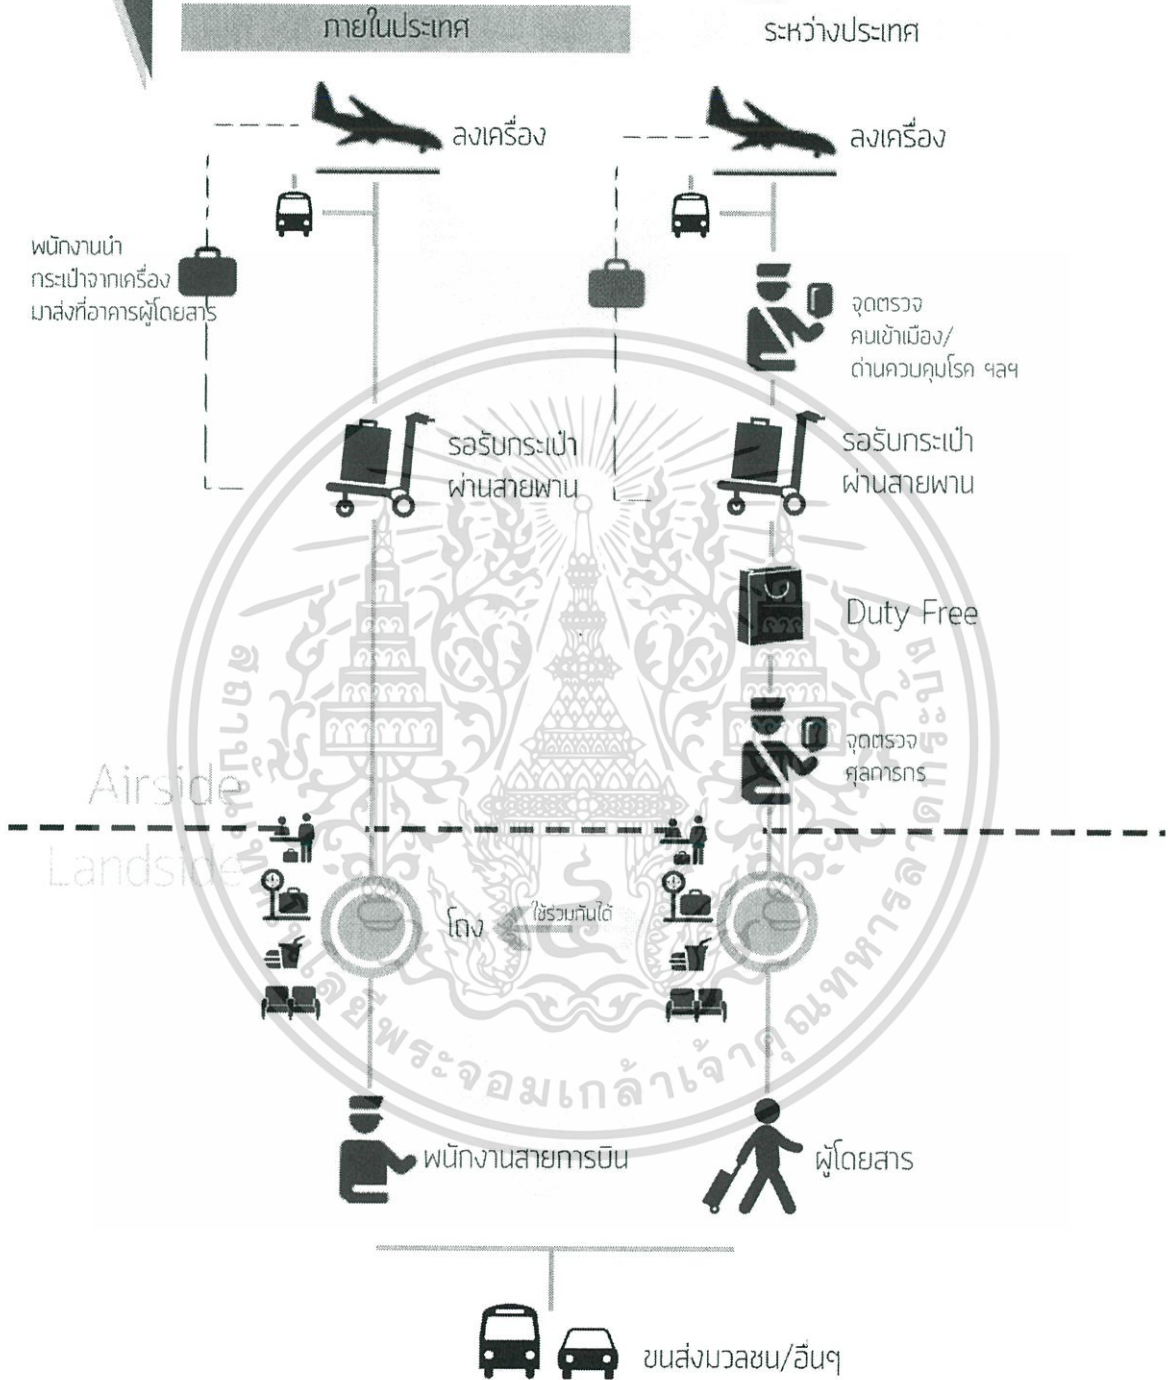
ภายในประเทศ

ระหว่างประเทศ

ลงเครื่อง

ลงเครื่อง

พนักงานนำกระเป๋าจากเครื่องมาส่งที่อาคารผู้โดยสาร

จุดตรวจคนเข้าเมือง/ด่านควบคุมโรค ฯลฯ

รอรับกระเป๋าผ่านสายพาน

รอรับกระเป๋าผ่านสายพาน

Duty Free

จุดตรวจศุลกากร

Airside

Landside

โถง

ใช้ร่วมกันได้

พนักงานสายการบิน

ผู้โดยสาร

ขนส่งมวลชน/อื่นๆ

สถาบันเทคโนโลยีพระจอมเกล้าเจ้าคุณทหารลาดกระบัง